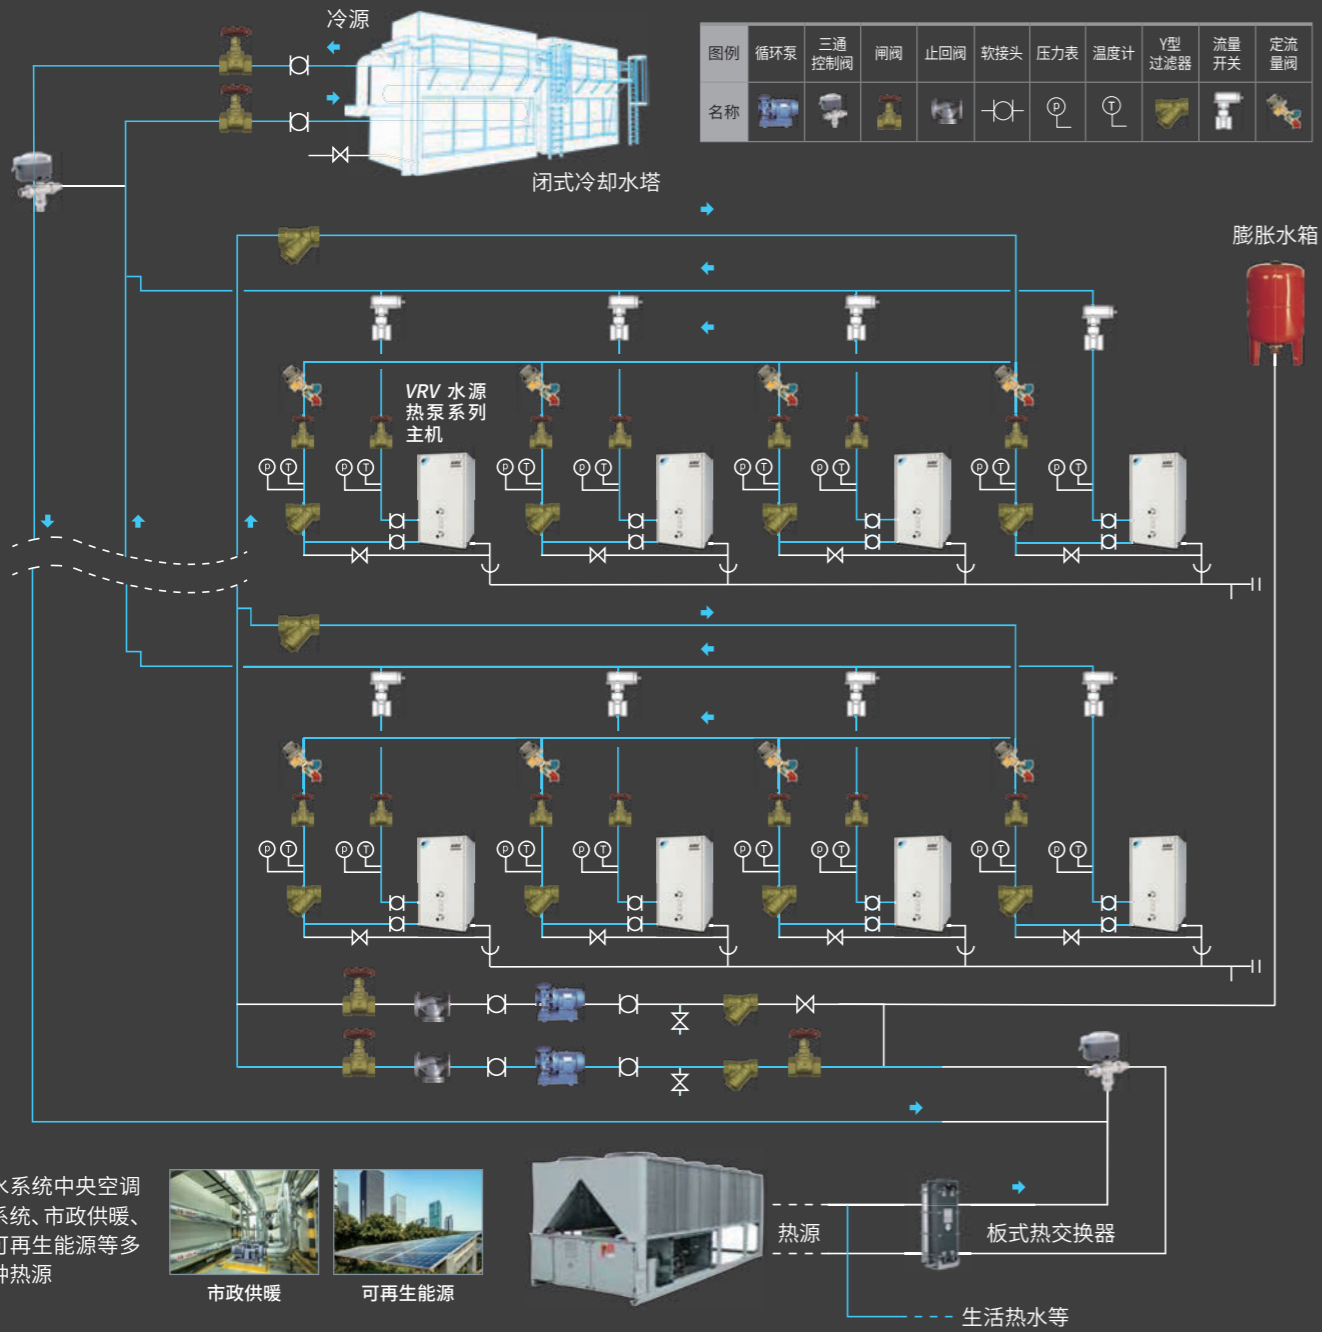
冷源

闭式冷却水塔

| 图例 | 循环泵 | 三通控制阀 | 闸阀 | 止回阀 | 软接头 | 压力表 | 温度计 | Y型过滤器 | 流量开关 | 定流量阀 |
|---|---|---|---|---|---|---|---|---|---|---|
| 名称 | | | | | | P | T | | | |

膨胀水箱

VRV 水源热泵系列主机

P T P T P T P T P T P T P T P T

P T P T P T P T P T P T P T P T

水系统中央空调系统、市政供暖、可再生能源等多种热源

市政供暖

可再生能源

热源

板式热交换器

生活热水等